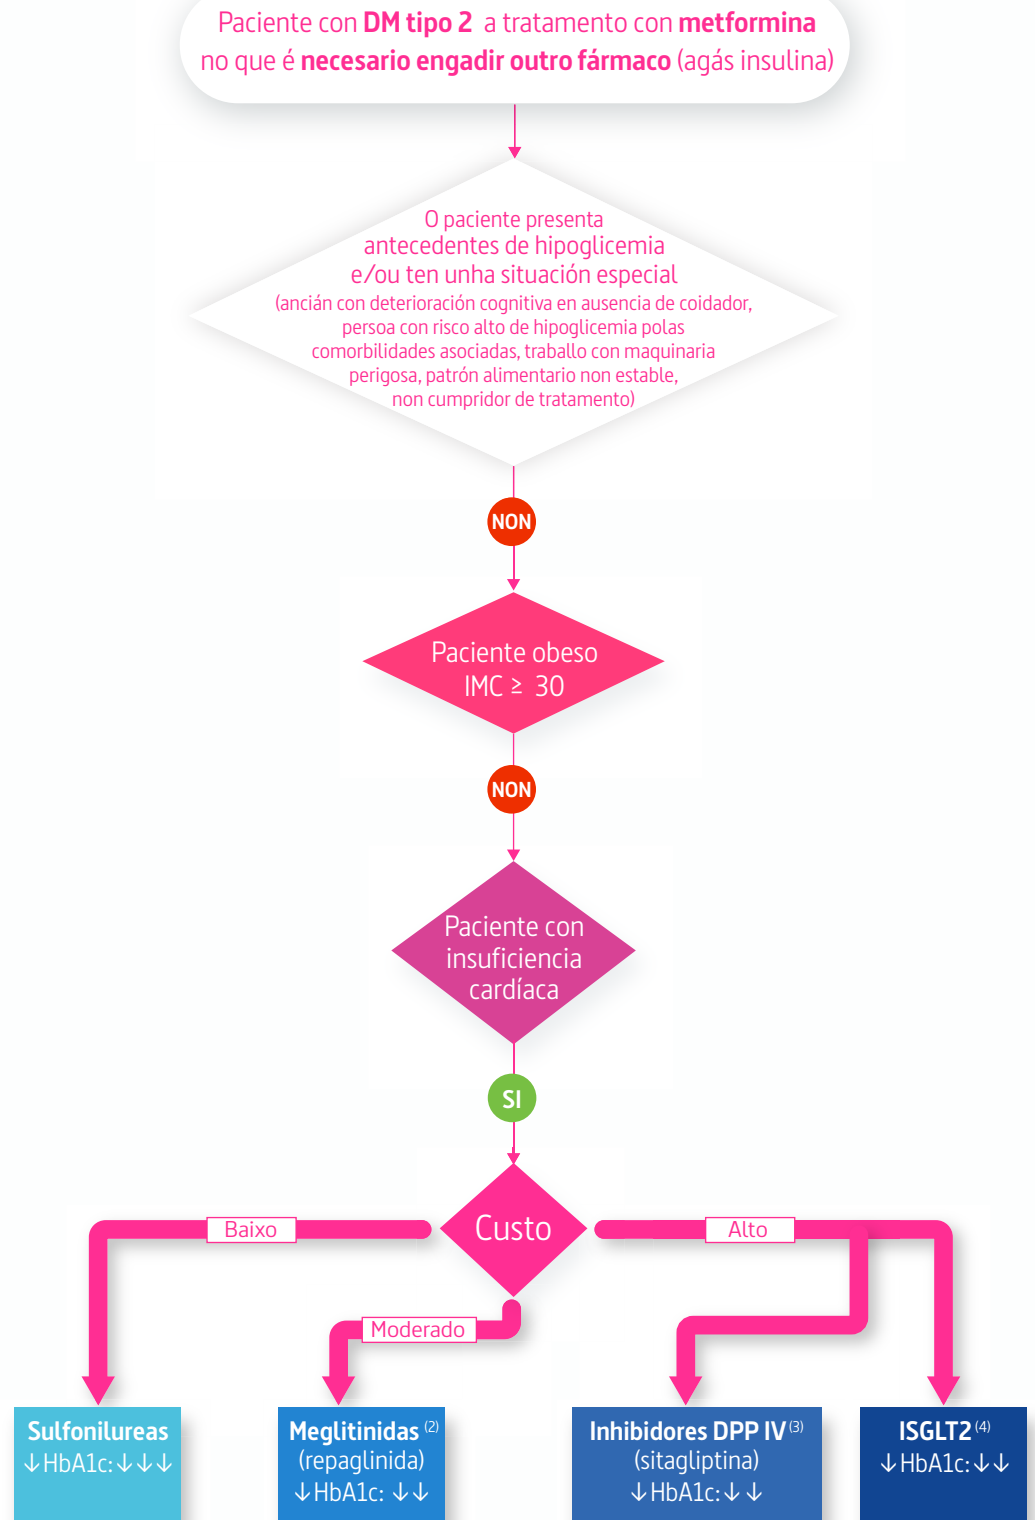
Paciente con **DM tipo 2** a tratamento con **metformina** no que é **necesario engadir outro fármaco** (agás insulina)

O paciente presenta antecedentes de hipoglicemia e/ou ten unha situación especial (ancián con deterioración cognitiva en ausencia de coidador, persoa con risco alto de hipoglicemia polas comorbilidades asociadas, traballo con maquinaria perigosa, patrón alimentario non estable, non cumpridor de tratamento)

NON

Paciente obeso IMC ≥ 30

NON

Paciente con insuficiencia cardíaca

SI

Custo

Baixo

Moderado

Alto

Sulfonilureas
↓HbA1c:↓↓↓

Meglitinidas $^{(2)}$
(repaglinida)
↓HbA1c: ↓↓

Inhibidores DPP IV $^{(3)}$
(sitagliptina)
↓HbA1c:↓↓

ISGLT2 $^{(4)}$
↓HbA1c:↓↓